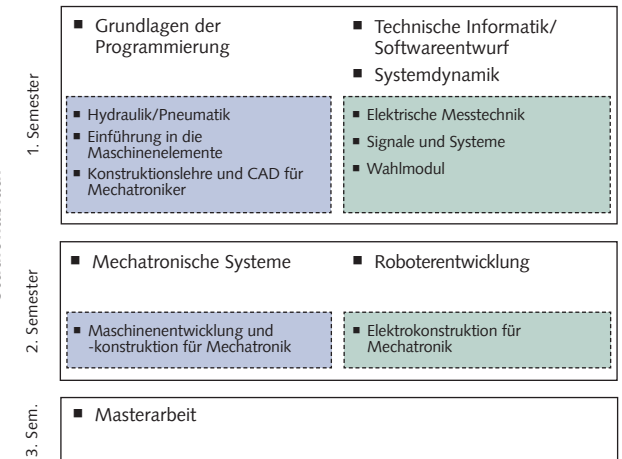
1. Semester

■ Grundlagen der Programmierung

■ Technische Informatik/ Softwareentwurf

■ Systemdynamik

■ Hydraulik/Pneumatik
■ Einführung in die Maschinenelemente
■ Konstruktionslehre und CAD für Mechatroniker

■ Elektrische Messtechnik
■ Signale und Systeme
■ Wahlmodul

2. Semester

■ Mechatronische Systeme

■ Roboterentwicklung

■ Maschinenentwicklung und -konstruktion für Mechatronik

■ Elektrokonstruktion für Mechatronik

3. Sem.

■ Masterarbeit